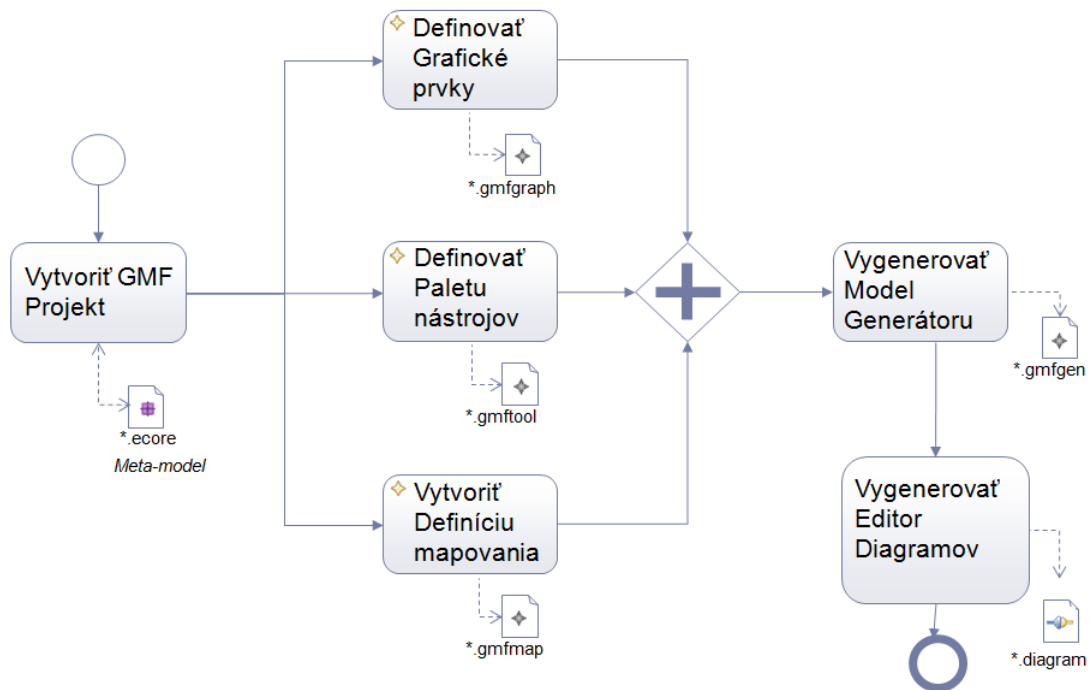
Vytvoriť GMF Projekt

*.ecore
Meta-model

Definovať Grafické prvky

*.gmfgraph

Definovať Paletu nástrojov

*.gmftool

Vytvoriť Definíciu mapovania

*.gmfmap

Vygenerovať Model Generátoru

*.gmfgen

Vygenerovať Editor Diagramov

*.diagram